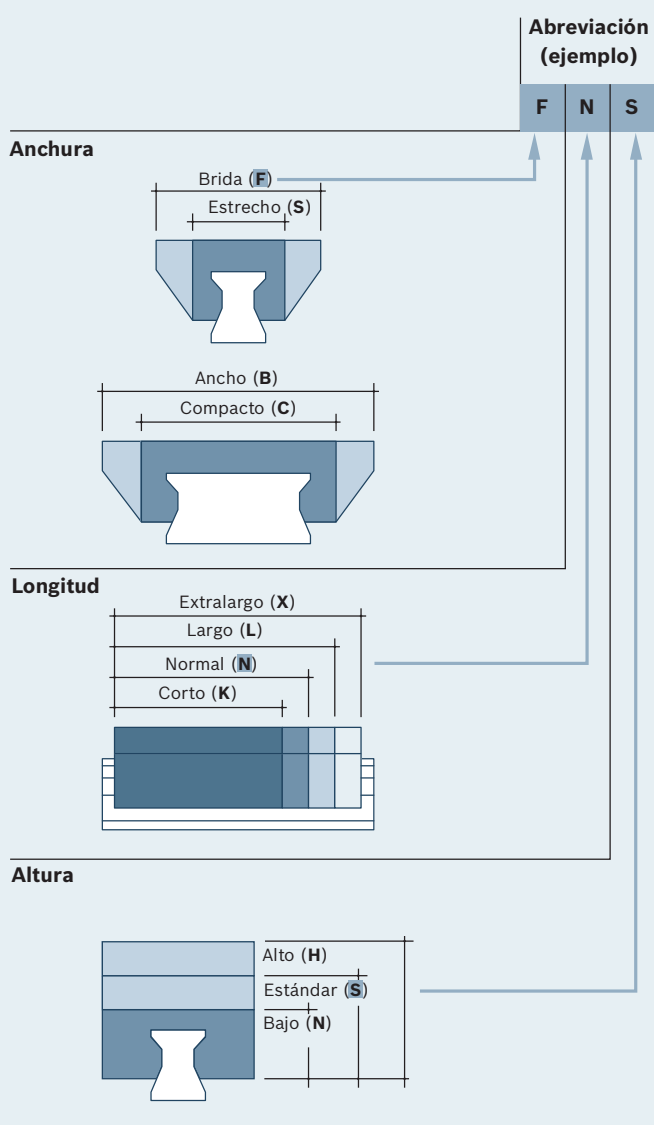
Abreviación (ejemplo)

| F | N | S |
|---|---|---|

Anchura

Brida (**F**)

Estrecho (**S**)

Ancho (**B**)

Compacto (**C**)

Longitud

Extralargo (**X**)

Largo (**L**)

Normal (**N**)

Corto (**K**)

Altura

Alto (**H**)

Estándar (**S**)

Bajo (**N**)